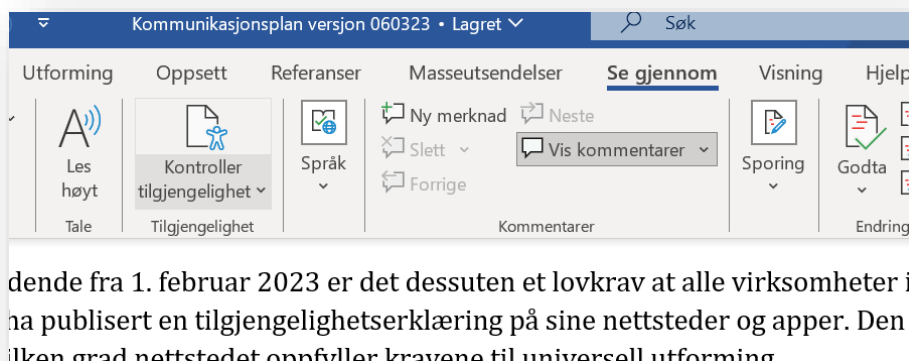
Kommunikasjonsplan versjon 060323 • Lagret ∨

Søk

Utforming Oppsett Referanser Masseutsendelser Se gjennom Visning Hjelp

Les høyt
Tale

Kontroller tilgjengelighet
Tilgjengelighet

Språk

Ny merknad
Slett
Forrige
Neste
Vis kommentarer
Kommentarer

Sporing

Godta
Endring

dende fra 1. februar 2023 er det dessuten et lovkrav at alle virksomheter i ha publisert en tilgjengelighetserklæring på sine nettsteder og apper. Den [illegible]lken grad nettstedet oppfyller kravene til universell utforming.